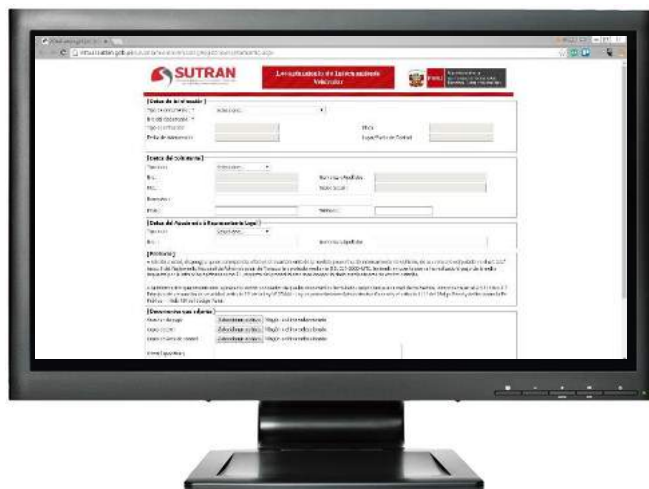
SUTRAN

Levantamiento de Internamiento Vehicular

PERÚ

[Datos de Internamiento]

Tipo de Documento: *

Seleccione

[Datos del Solicitante]

Tipo doc.: Seleccione

Nombres y Apellidos:

Razón Social:

Domicilio:

Email:

Teléfono:

[Datos del Apoderado o Representante Legal]

Tipo doc.: Seleccione

Nombres y Apellidos:

[Petitorio]

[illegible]

[Documentos que adjunta]

Seleccionar archivo

Ningún archivo seleccionado

Seleccionar archivo

Ningún archivo seleccionado

Seleccionar archivo

Ningún archivo seleccionado